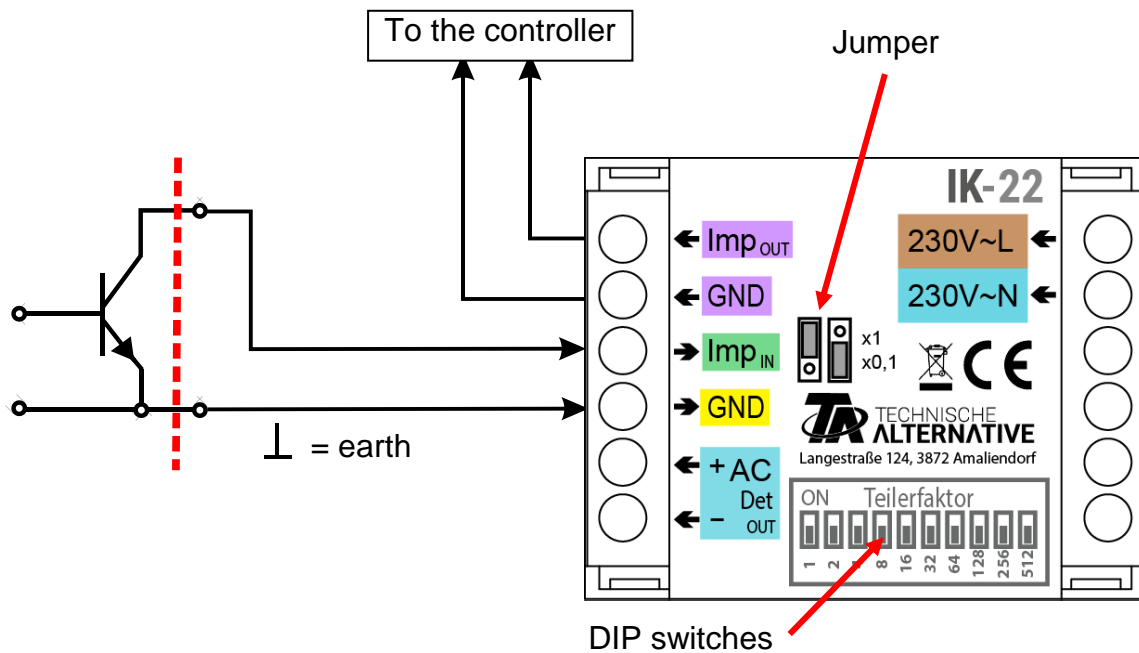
To the controller

Jumper

IK-22

$Imp_{OUT}$

GND

$Imp_{IN}$

GND

+ AC Det OUT –

230V~L

230V~N

x1
x0,1

CE

TECHNISCHE ALTERNATIVE
Langestraße 124, 3872 Amaliendorf

ON Teilerfaktor

1 2 4 8 16 32 64 128 256 512

= earth

DIP switches